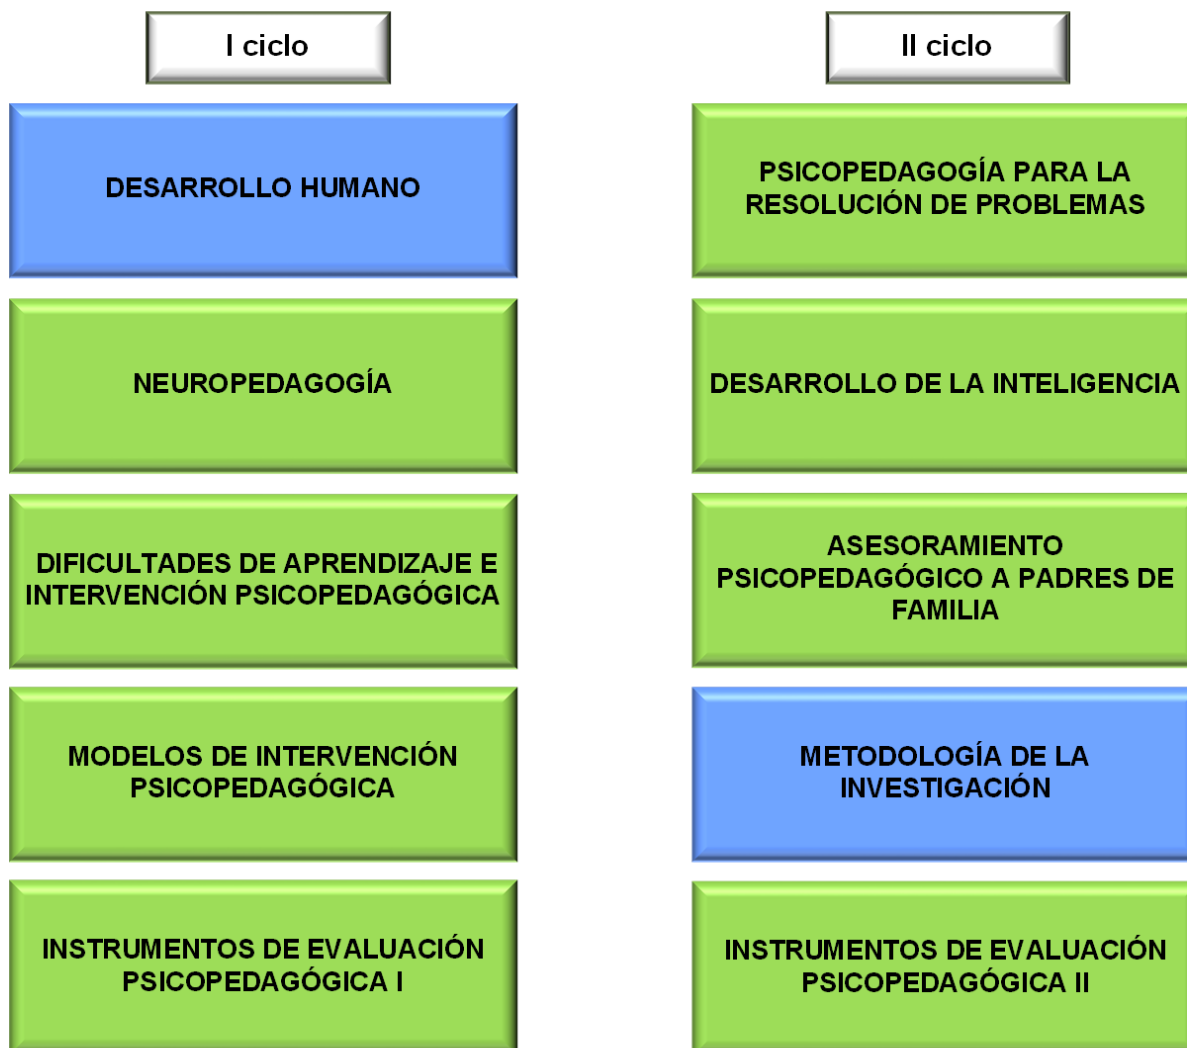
I ciclo

DESARROLLO HUMANO

NEUROPEDAGOGÍA

DIFICULTADES DE APRENDIZAJE E INTERVENCIÓN PSICOPEDAGÓGICA

MODELOS DE INTERVENCIÓN PSICOPEDAGÓGICA

INSTRUMENTOS DE EVALUACIÓN PSICOPEDAGÓGICA I

II ciclo

PSICOPEDAGOGÍA PARA LA RESOLUCIÓN DE PROBLEMAS

DESARROLLO DE LA INTELIGENCIA

ASESORAMIENTO PSICOPEDAGÓGICO A PADRES DE FAMILIA

METODOLOGÍA DE LA INVESTIGACIÓN

INSTRUMENTOS DE EVALUACIÓN PSICOPEDAGÓGICA II